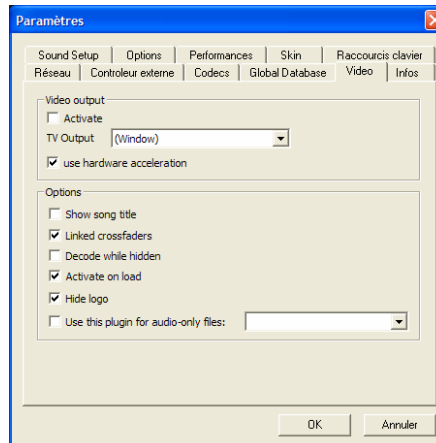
Paramètres

Sound Setup | Options | Performances | Skin | Raccourcis clavier
Réseau | Controleur externe | Codecs | Global Database | Video | Infos

Video output
Activate
TV Output (Window)
use hardware acceleration

Options
Show song title
Linked crossfaders
Decode while hidden
Activate on load
Hide logo
Use this plugin for audio-only files:

OK
Annuler